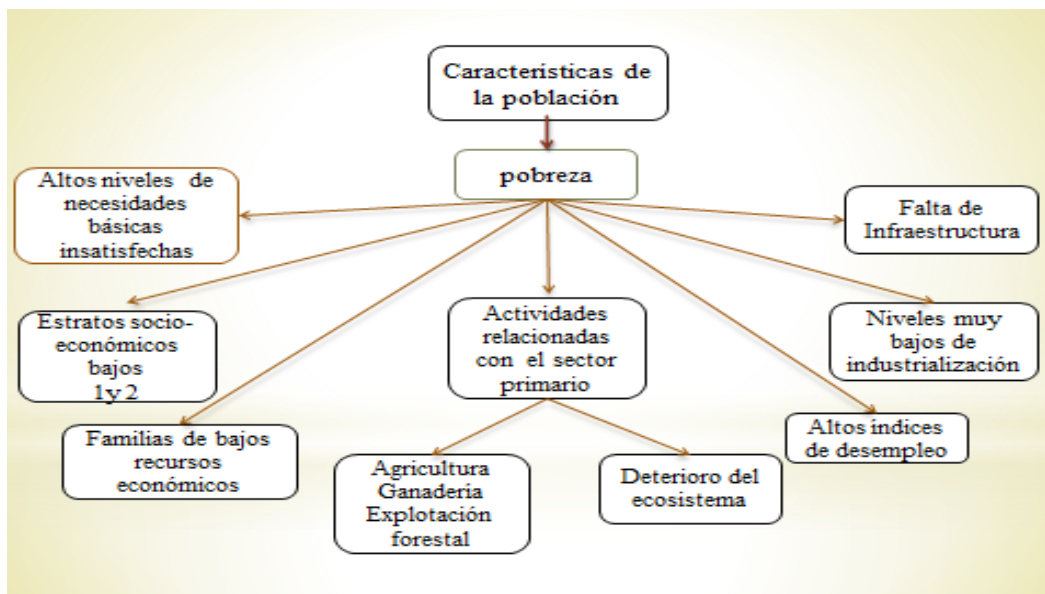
Caracteristicas de la población

pobreza

Altos niveles de necesidades básicas insatisfechas

Falta de Infraestructura

Estratos socio-económicos bajos 1y 2

Actividades relacionadas con el sector primario

Niveles muy bajos de industrialización

Familias de bajos recursos económicos

Altos indices de desempleo

Agricultura Ganaderia Explotación forestal

Deterioro del ecosistema